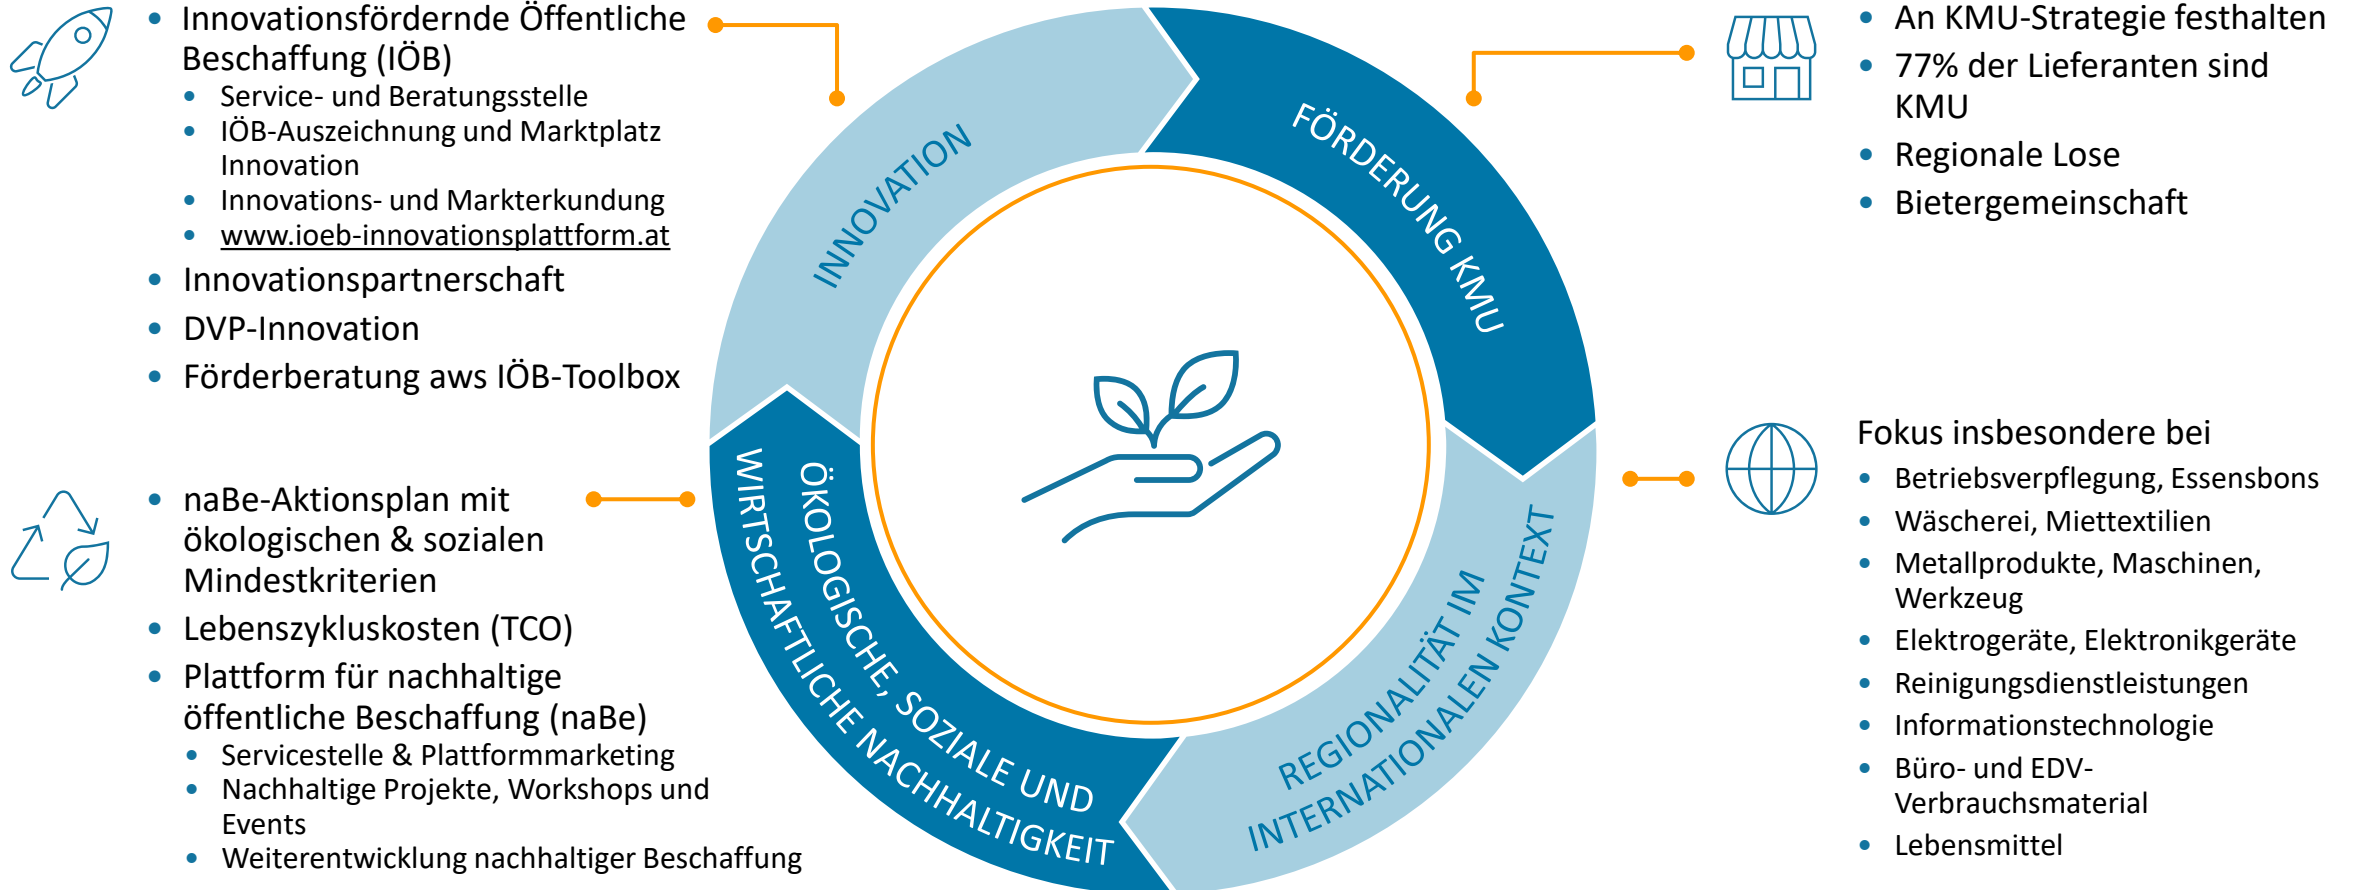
- Innovationsfördernde Öffentliche Beschaffung (IÖB)
  - Service- und Beratungsstelle
  - IÖB-Auszeichnung und Marktplatz Innovation
  - Innovations- und Markterkundung
  - www.ioeb-innovationsplattform.at
- Innovationspartnerschaft
- DVP-Innovation
- Förderberatung aws IÖB-Toolbox

- naBe-Aktionsplan mit ökologischen & sozialen Mindestkriterien
- Lebenszykluskosten (TCO)
- Plattform für nachhaltige öffentliche Beschaffung (naBe)
  - Servicestelle & Plattformmarketing
  - Nachhaltige Projekte, Workshops und Events
  - Weiterentwicklung nachhaltiger Beschaffung

INNOVATION

FÖRDERUNG KMU

REGIONALITÄT IM INTERNATIONALEN KONTEXT

ÖKOLOGISCHE, SOZIALE UND WIRTSCHAFTLICHE NACHHALTIGKEIT

- An KMU-Strategie festhalten
- 77% der Lieferanten sind KMU
- Regionale Lose
- Bietergemeinschaft

Fokus insbesondere bei
- Betriebsverpflegung, Essensbons
- Wäscherei, Miettextilien
- Metallprodukte, Maschinen, Werkzeug
- Elektrogeräte, Elektronikgeräte
- Reinigungsdienstleistungen
- Informationstechnologie
- Büro- und EDV-Verbrauchsmaterial
- Lebensmittel